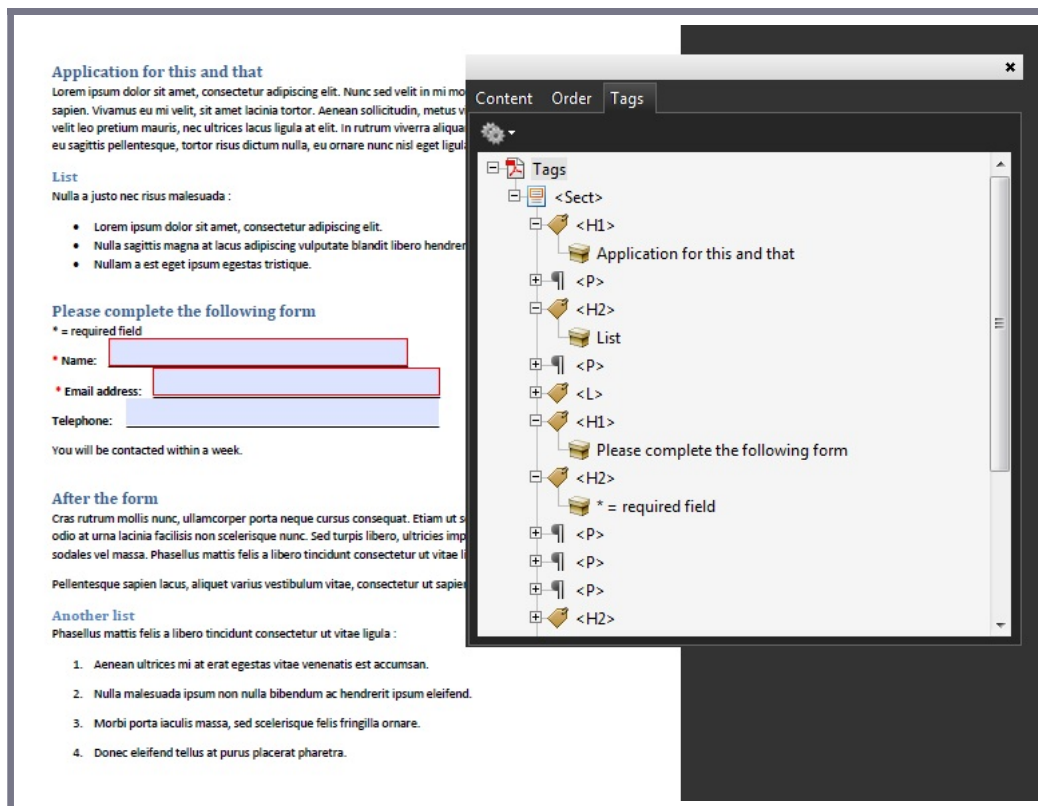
Application for this and that
Lorem ipsum dolor sit amet, consectetur adipiscing elit. Nunc sed velit in mi mo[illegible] sapien. Vivamus eu mi velit, sit amet lacinia tortor. Aenean sollicitudin, metus vi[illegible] velit leo pretium mauris, nec ultrices lacus ligula at elit. In rutrum viverra aliqua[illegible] eu sagittis pellentesque, tortor risus dictum nulla, eu ornare nunc nisl eget ligul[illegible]

List
Nulla a justo nec risus malesuada :

- Lorem ipsum dolor sit amet, consectetur adipiscing elit.
- Nulla sagittis magna at lacus adipiscing vulputate blandit libero hendrer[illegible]
- Nullam a est eget ipsum egestas tristique.

Please complete the following form
* = required field
* Name:
* Email address:
Telephone:
You will be contacted within a week.

After the form
Cras rutrum mollis nunc, ullamcorper porta neque cursus consequat. Etiam ut s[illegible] odio at urna lacinia facilisis non scelerisque nunc. Sed turpis libero, ultricies imp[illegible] sodales vel massa. Phasellus mattis felis a libero tincidunt consectetur ut vitae li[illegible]

Pellentesque sapien lacus, aliquet varius vestibulum vitae, consectetur ut sapie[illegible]

Another list
Phasellus mattis felis a libero tincidunt consectetur ut vitae ligula :

1. Aenean ultrices mi at erat egestas vitae venenatis est accumsan.
2. Nulla malesuada ipsum non nulla bibendum ac hendrerit ipsum eleifend.
3. Morbi porta iaculis massa, sed scelerisque felis fringilla ornare.
4. Donec eleifend tellus at purus placerat pharetra.

×
Content Order Tags
Tags
<Sect>
<H1>
Application for this and that
<P>
<H2>
List
<P>
<L>
<H1>
Please complete the following form
<H2>
* = required field
<P>
<P>
<P>
<H2>